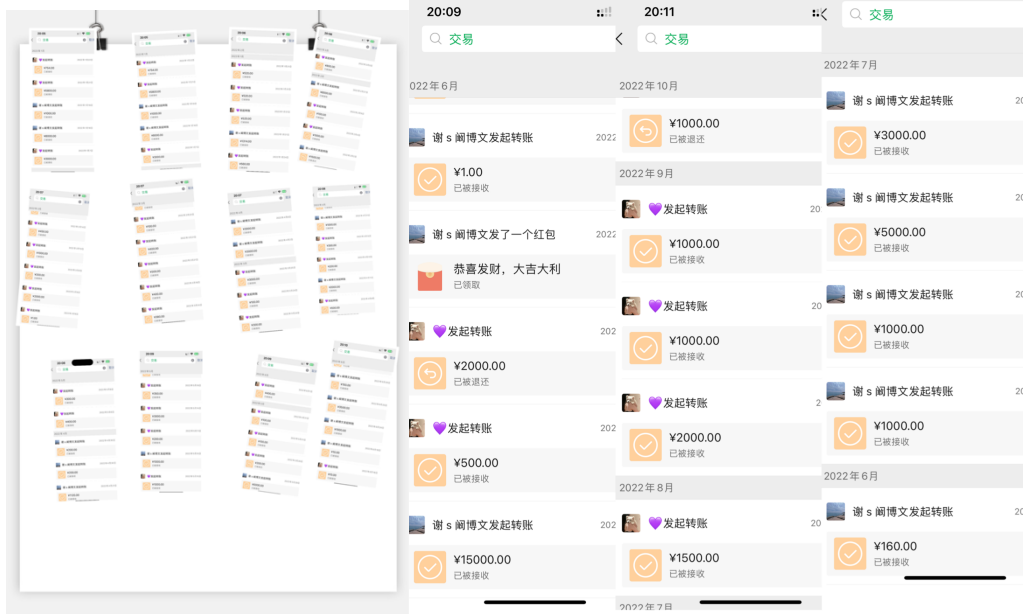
20:09

交易

022年6月

谢 s 阐博文发起转账 2022

¥1.00
已被接收

谢 s 阐博文发了一个红包 2022

恭喜发财，大吉大利
已领取

💜发起转账 202

¥2000.00
已被退还

💜发起转账 202

¥500.00
已被接收

谢 s 阐博文发起转账 202

¥15000.00
已被接收

20:11

交易

2022年10月

¥1000.00
已被退还

2022年9月

💜发起转账 20

¥1000.00
已被接收

💜发起转账 20

¥1000.00
已被接收

💜发起转账 2

¥2000.00
已被接收

2022年8月

💜发起转账 20

¥1500.00
已被接收

2022年7月

交易

2022年7月

谢 s 阐博文发起转账 20

¥3000.00
已被接收

谢 s 阐博文发起转账

¥5000.00
已被接收

谢 s 阐博文发起转账

¥1000.00
已被接收

谢 s 阐博文发起转账

¥1000.00
已被接收

2022年6月

谢 s 阐博文发起转账

¥160.00
已被接收